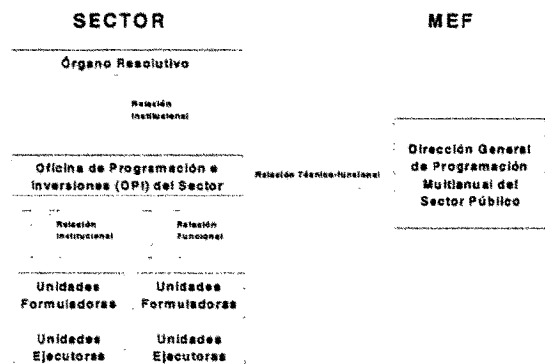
SECTOR

MEF

Órgano Resolutivo

Relación Institucional

Oficina de Programación e Inversiones (OPI) del Sector

Relación Técnico-funcional

Dirección General de Programación Multianual del Sector Público

Relación Institucional

Relación Funcional

Unidades Formuladoras

Unidades Formuladoras

Unidades Ejecutoras

Unidades Ejecutoras